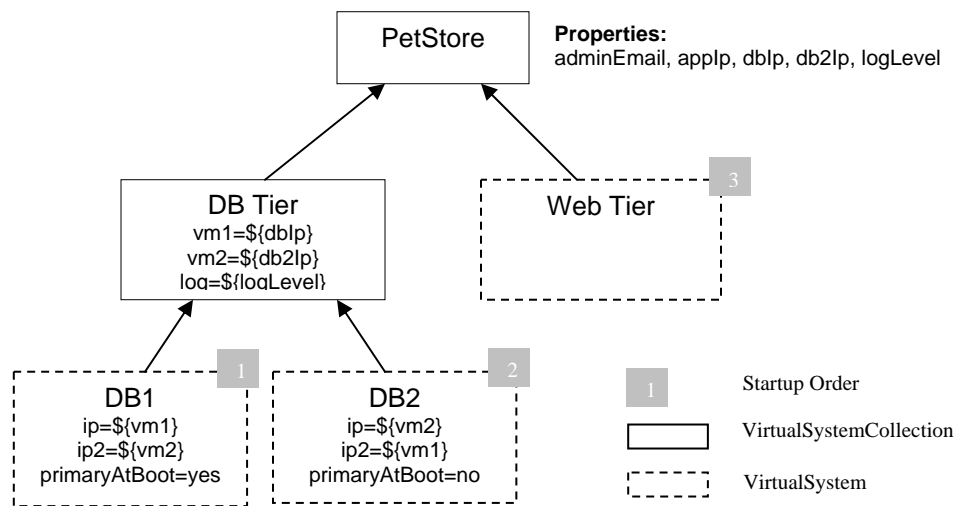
PetStore

**Properties:**
adminEmail, appIp, dbIp, db2Ip, logLevel

DB Tier
vm1=${dbIp}
vm2=${db2Ip}
log=${logLevel}

3
Web Tier

1
DB1
ip=${vm1}
ip2=${vm2}
primaryAtBoot=yes

2
DB2
ip=${vm2}
ip2=${vm1}
primaryAtBoot=no

1 Startup Order
VirtualSystemCollection
VirtualSystem